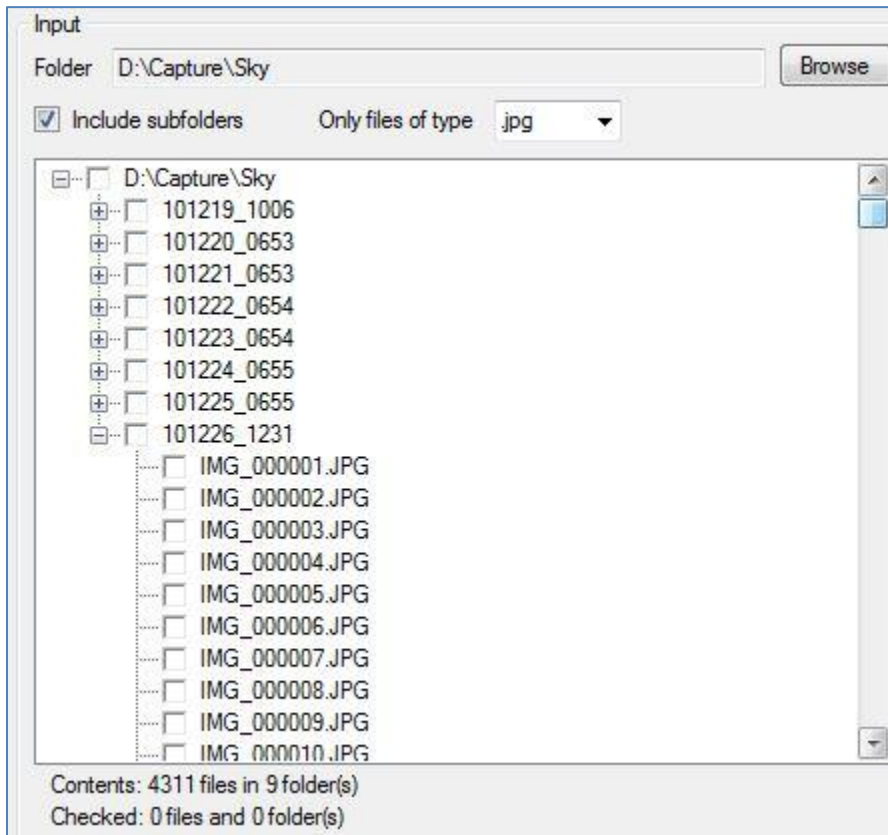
Input
Folder D:\Capture\Sky
Browse
Include subfolders
Only files of type .jpg

D:\Capture\Sky
101219_1006
101220_0653
101221_0653
101222_0654
101223_0654
101224_0655
101225_0655
101226_1231
IMG_000001.JPG
IMG_000002.JPG
IMG_000003.JPG
IMG_000004.JPG
IMG_000005.JPG
IMG_000006.JPG
IMG_000007.JPG
IMG_000008.JPG
IMG_000009.JPG
IMG_000010.JPG

Contents: 4311 files in 9 folder(s)
Checked: 0 files and 0 folder(s)